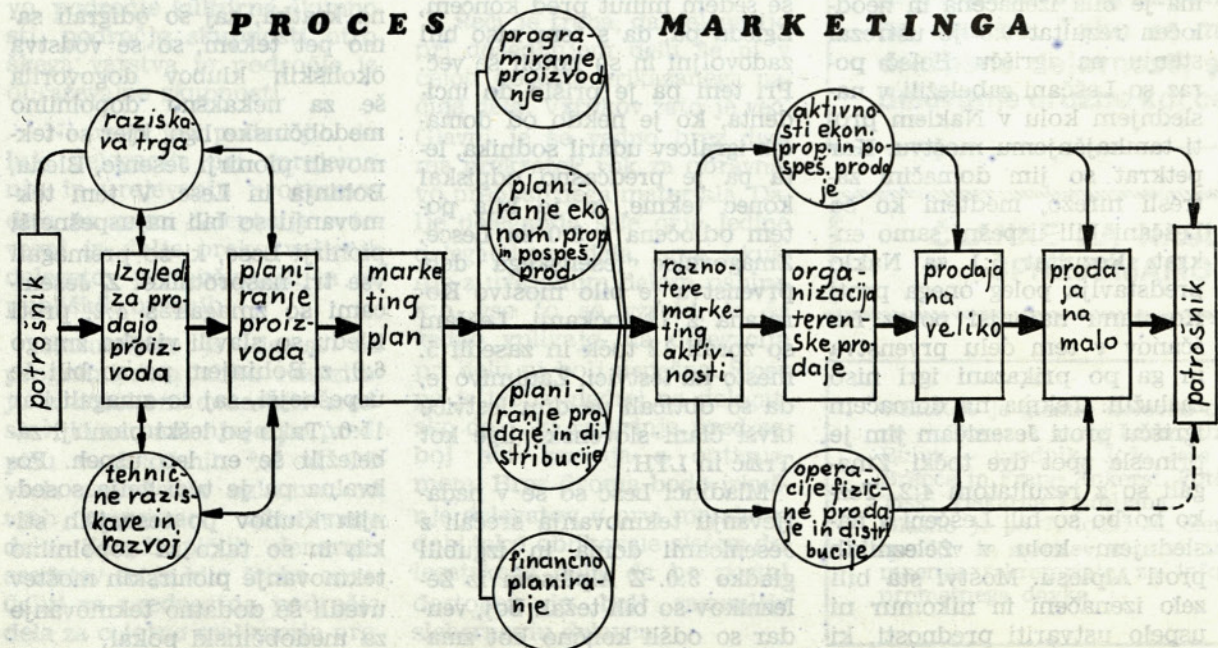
PROCES MARKETINGA

potrošnik

raziskava trga

izgledi za prodajo proizvoda

tehnične raziskave in razvoj

planiranje proizvoda

marketing plan

programiranje proizvodnje

planiranje ekonom. prop. in pospeš. prod.

planiranje prodaje in distribucije

finančno planiranje

raznotere marketing aktivnosti

aktivnosti ekon. prop. in pospeš. prodaje

organizacija terenske prodaje

operacije fizične prodaje in distribucije

prodaja na veliko

prodaja na malo

potrošnik